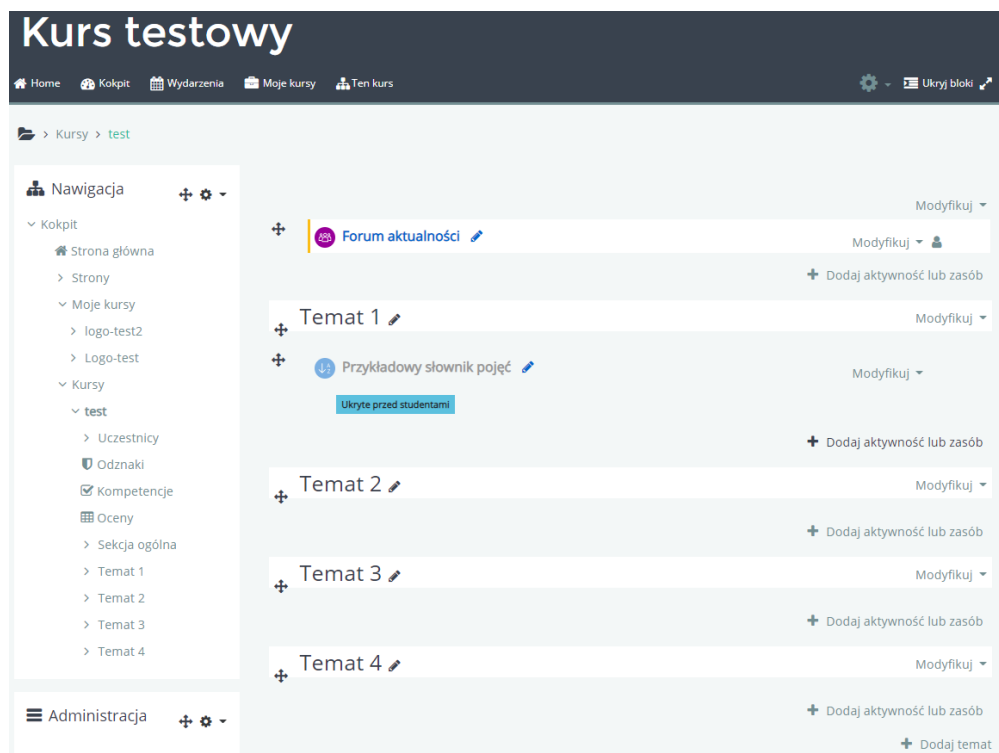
Kurs testowy

Home Kokpit Wydarzenia Moje kursy Ten kurs

Ukryj bloki

> Kursy > test

Nawigacja

Kokpit
Strona główna
Strony
Moje kursy
logo-test2
Logo-test
Kursy
test
Uczestnicy
Odznaki
Kompetencje
Oceny
Sekcja ogólna
Temat 1
Temat 2
Temat 3
Temat 4

Administracja

Modyfikuj

Forum aktualności

Modyfikuj

Dodaj aktywność lub zasób

Temat 1

Modyfikuj

Przykładowy słownik pojęć

Modyfikuj

Ukryte przed studentami

Dodaj aktywność lub zasób

Temat 2

Modyfikuj

Dodaj aktywność lub zasób

Temat 3

Modyfikuj

Dodaj aktywność lub zasób

Temat 4

Modyfikuj

Dodaj aktywność lub zasób

Dodaj temat